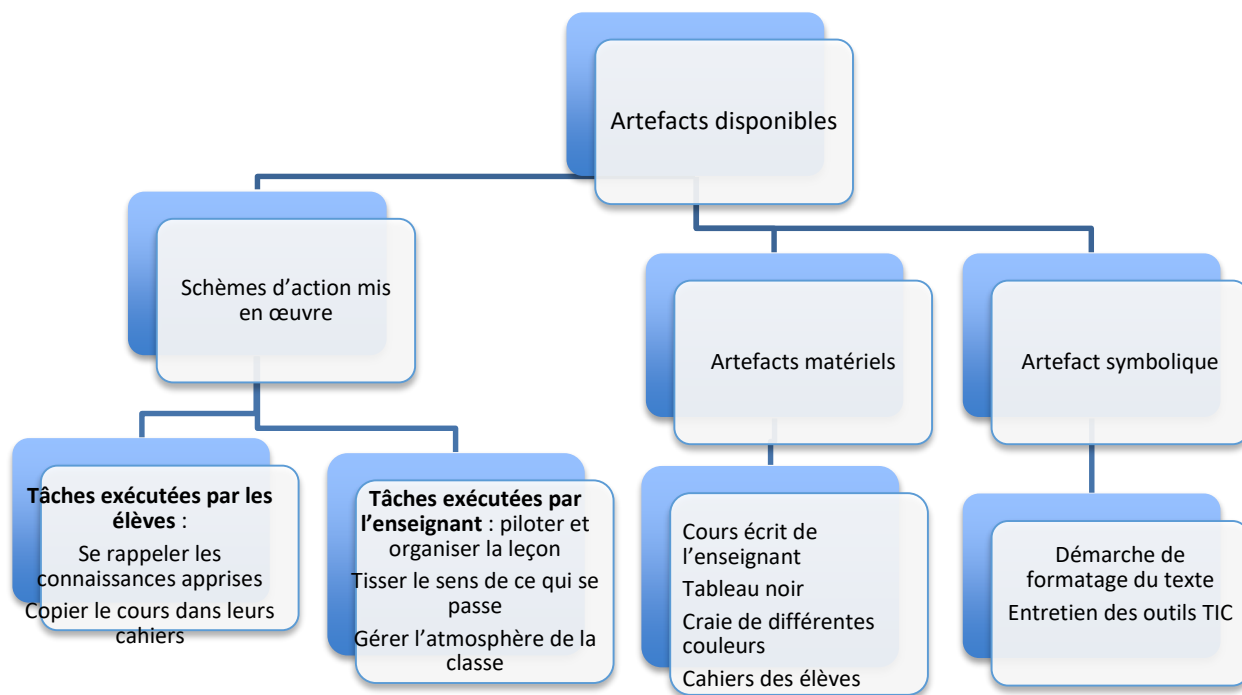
Artefacts disponibles

Schèmes d’action mis en œuvre

Tâches exécutées par les élèves :
Se rappeler les connaissances apprises
Copier le cours dans leurs cahiers

Tâches exécutées par l’enseignant : piloter et organiser la leçon
Tisser le sens de ce qui se passe
Gérer l’atmosphère de la classe

Artefacts matériels

Cours écrit de l’enseignant
Tableau noir
Craie de différentes couleurs
Cahiers des élèves

Artefact symbolique

Démarche de formatage du texte
Entretien des outils TIC